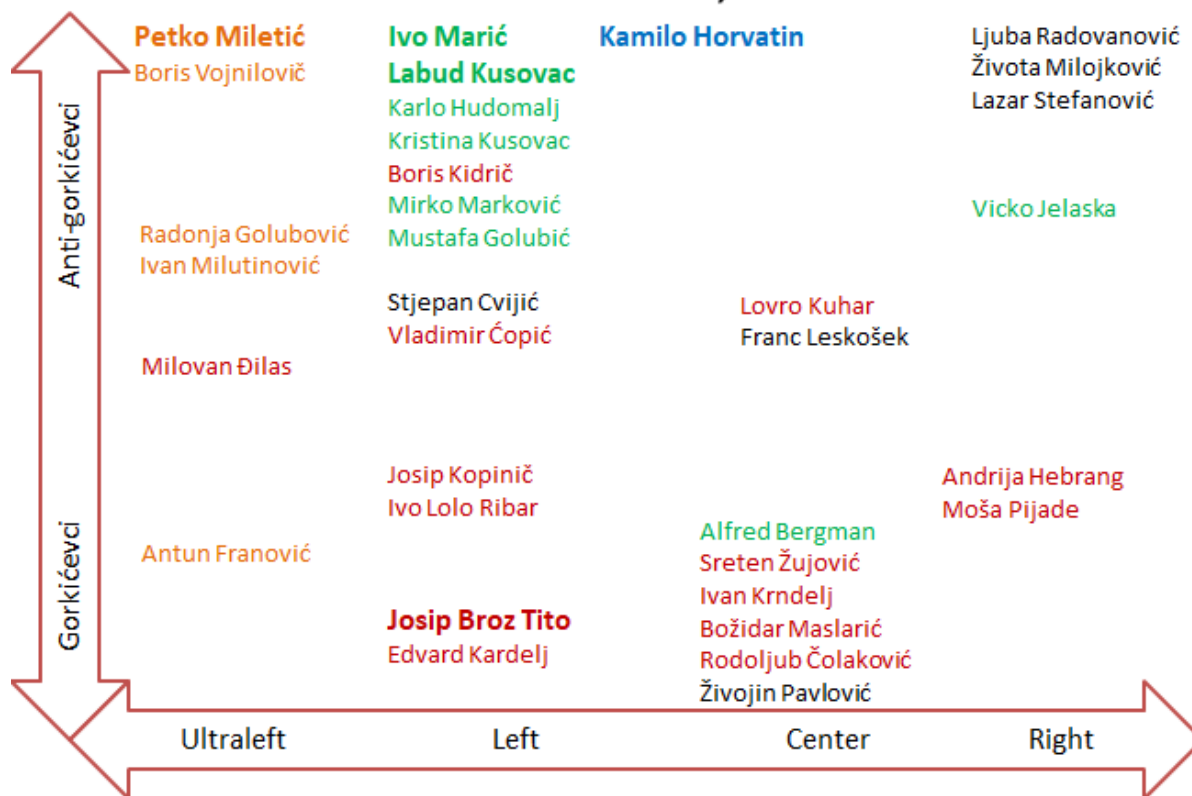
Anti-gorkićevci

Gorkićevci

Petko Miletić
Boris Vojnilovič

Ivo Marić
Labud Kusovac
Karlo Hudomalj
Kristina Kusovac
Boris Kidrič
Mirko Marković
Mustafa Golubić

Kamilo Horvatin

Ljuba Radovanović
Života Milojković
Lazar Stefanović

Vicko Jelaska

Radonja Golubović
Ivan Milutinović

Stjepan Cvijić
Vladimir Ćopić

Lovro Kuhar
Franc Leskošek

Milovan Đilas

Josip Kopinič
Ivo Lolo Ribar

Andrija Hebrang
Moša Pijade

Antun Franović

Alfred Bergman
Sreten Žujović
Ivan Krndelj
Božidar Maslarić
Rodoljub Čolaković
Živojin Pavlović

Josip Broz Tito
Edvard Kardelj

Ultraleft
Left
Center
Right